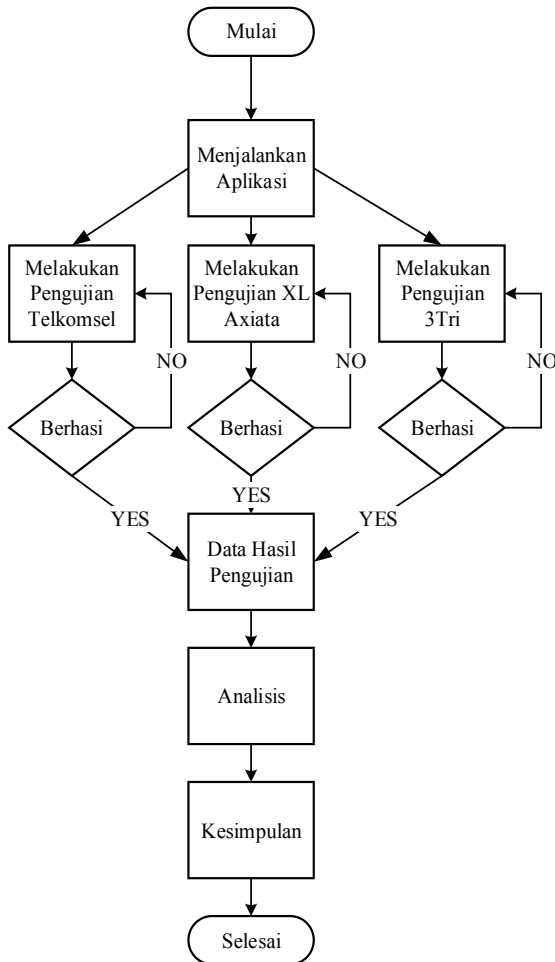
Mulai

Menjalankan Aplikasi

Melakukan Pengujian Telkomsel

Melakukan Pengujian XL Axiata

Melakukan Pengujian 3Tri

NO

NO

NO

Berhasi

Berhasi

Berhasi

YES

YES

YES

Data Hasil Pengujian

Analisis

Kesimpulan

Selesai